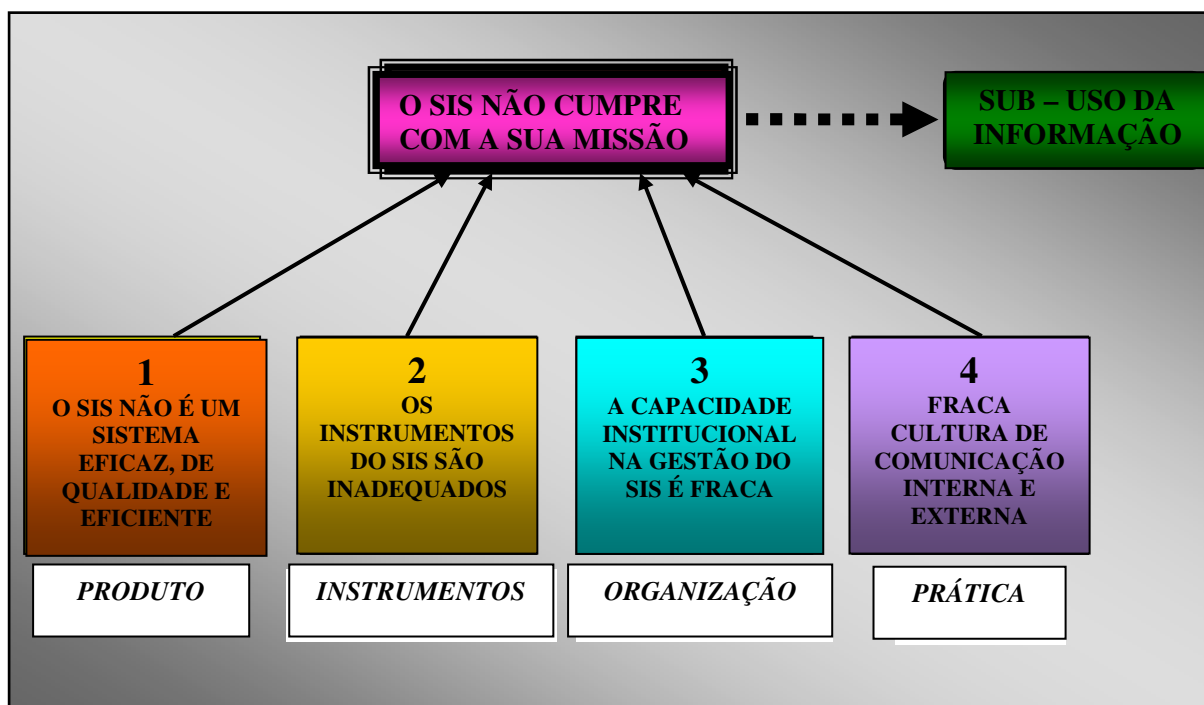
O SIS NÃO CUMPRE COM A SUA MISSÃO

SUB – USO DA INFORMAÇÃO

1
O SIS NÃO É UM SISTEMA EFICAZ, DE QUALIDADE E EFICIENTE

2
OS INSTRUMENTOS DO SIS SÃO INADEQUADOS

3
A CAPACIDADE INSTITUCIONAL NA GESTÃO DO SIS É FRACA

4
FRACA CULTURA DE COMUNICAÇÃO INTERNA E EXTERNA

PRODUTO

INSTRUMENTOS

ORGANIZAÇÃO

PRÁTICA